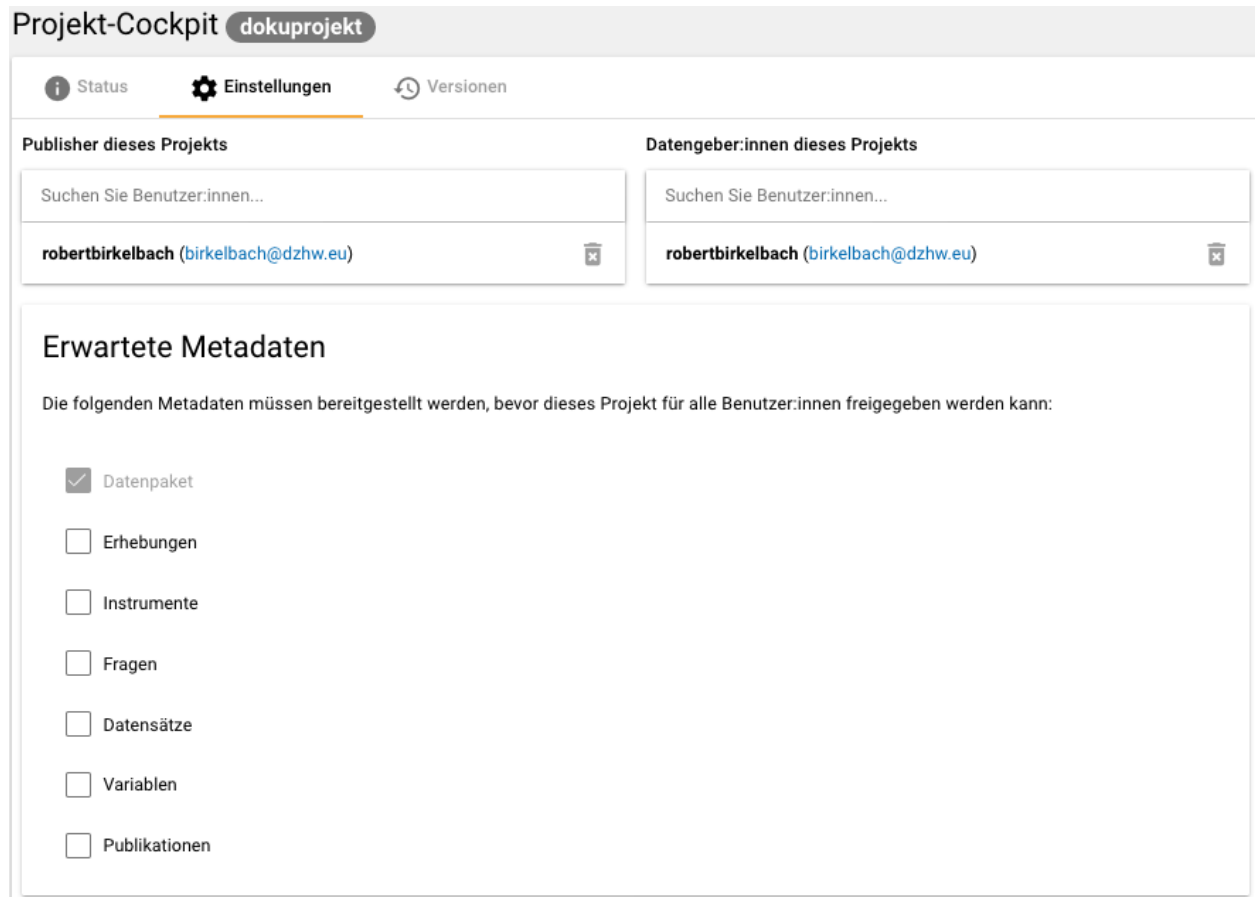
Projekt-Cockpit dokuprojekt

Status Einstellungen Versionen

Publisher dieses Projekts

Suchen Sie Benutzer:innen...

robertbirkelbach (birkelbach@dzhw.eu)

Datengeber:innen dieses Projekts

Suchen Sie Benutzer:innen...

robertbirkelbach (birkelbach@dzhw.eu)

Erwartete Metadaten

Die folgenden Metadaten müssen bereitgestellt werden, bevor dieses Projekt für alle Benutzer:innen freigegeben werden kann:

Datenpaket

Erhebungen

Instrumente

Fragen

Datensätze

Variablen

Publikationen